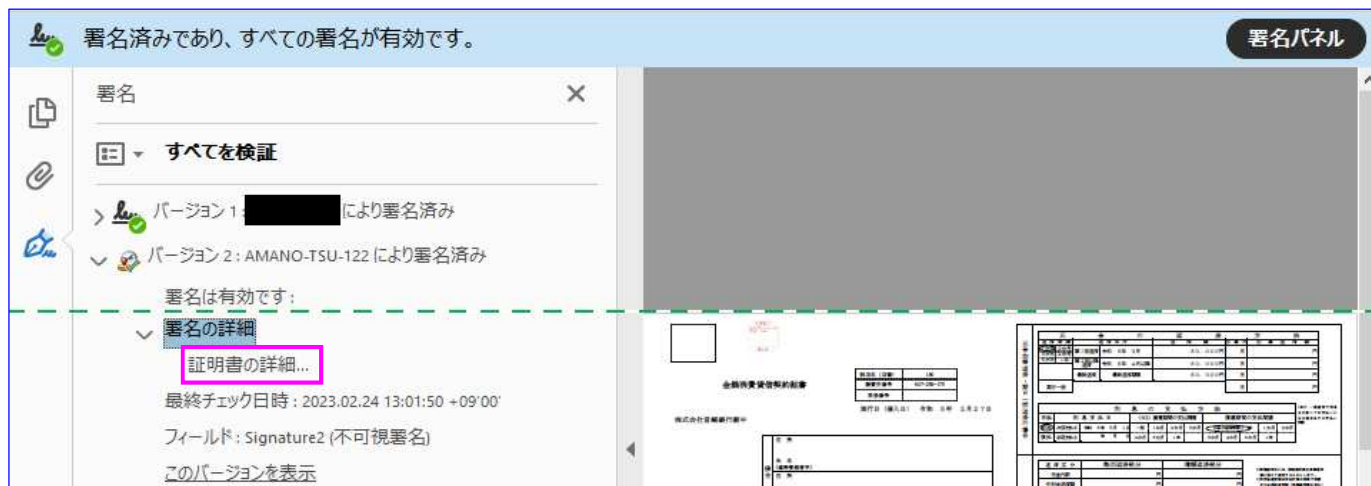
署名済みであり、すべての署名が有効です。

署名パネル

署名

すべてを検証

バージョン 1 : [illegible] により署名済み

バージョン 2 : AMANO-TSU-122 により署名済み

署名は有効です :

署名の詳細

証明書の詳細...

最終チェック日時 : 2023.02.24 13:01:50 +09'00'

フィールド : Signature2 (不可視署名)

このバージョンを表示

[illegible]